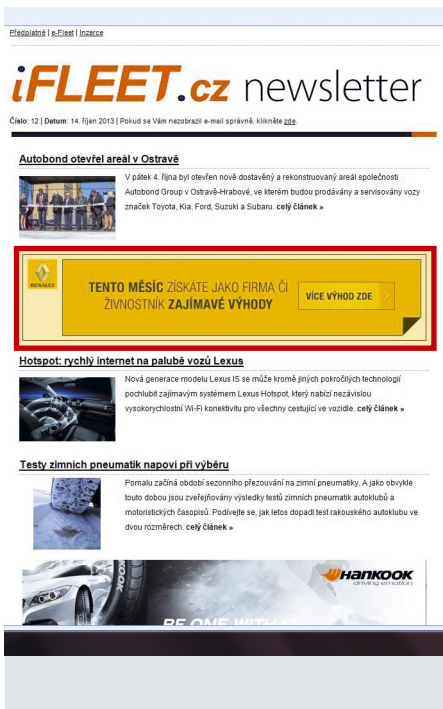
Předplatné | e-Fleet | Inzerce

iFLEET.cz newsletter

Číslo: 12 | Datum: 14. říjen 2013 | Pokud se Vám nezobrazí e-mail správně, klikněte zde.

Autobond otevřel areál v Ostravě

V pátek 4. října byl otevřen nově dostavěný a rekonstruovaný areál společnosti Autobond Group v Ostravě-Hrabové, ve kterém budou prodávány a servisovány vozy značek Toyota, Kia, Ford, Suzuki a Subaru. celý článek »

RENAULT

TENTO MĚSÍC ZÍSKÁTE JAKO FIRMA ČI ŽIVNOSTNÍK ZAJÍMAVÉ VÝHODY

VÍCE VÝHOD ZDE

Hotspot: rychlý internet na palubě vozů Lexus

Nová generace modelu Lexus IS se může kromě jiných pokročilých technologií pochlubit zajímavým systémem Lexus Hotspot, který nabízí nezávislou vysokorychlostní Wi-Fi konektivitu pro všechny cestující ve vozidle. celý článek »

Testy zimních pneumatik napoví při výběru

Pomalu začíná období sezonního přezouvání na zimní pneumatiky. A jako obvykle touto dobou jsou zveřejňovány výsledky testů zimních pneumatik autoklubů a motoristických časopisů. Podívejte se, jak letos dopadl test rakouského autoklubu ve dvou rozměrech. celý článek »

HANKOOK
driving emotion

BE ONE WITH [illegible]